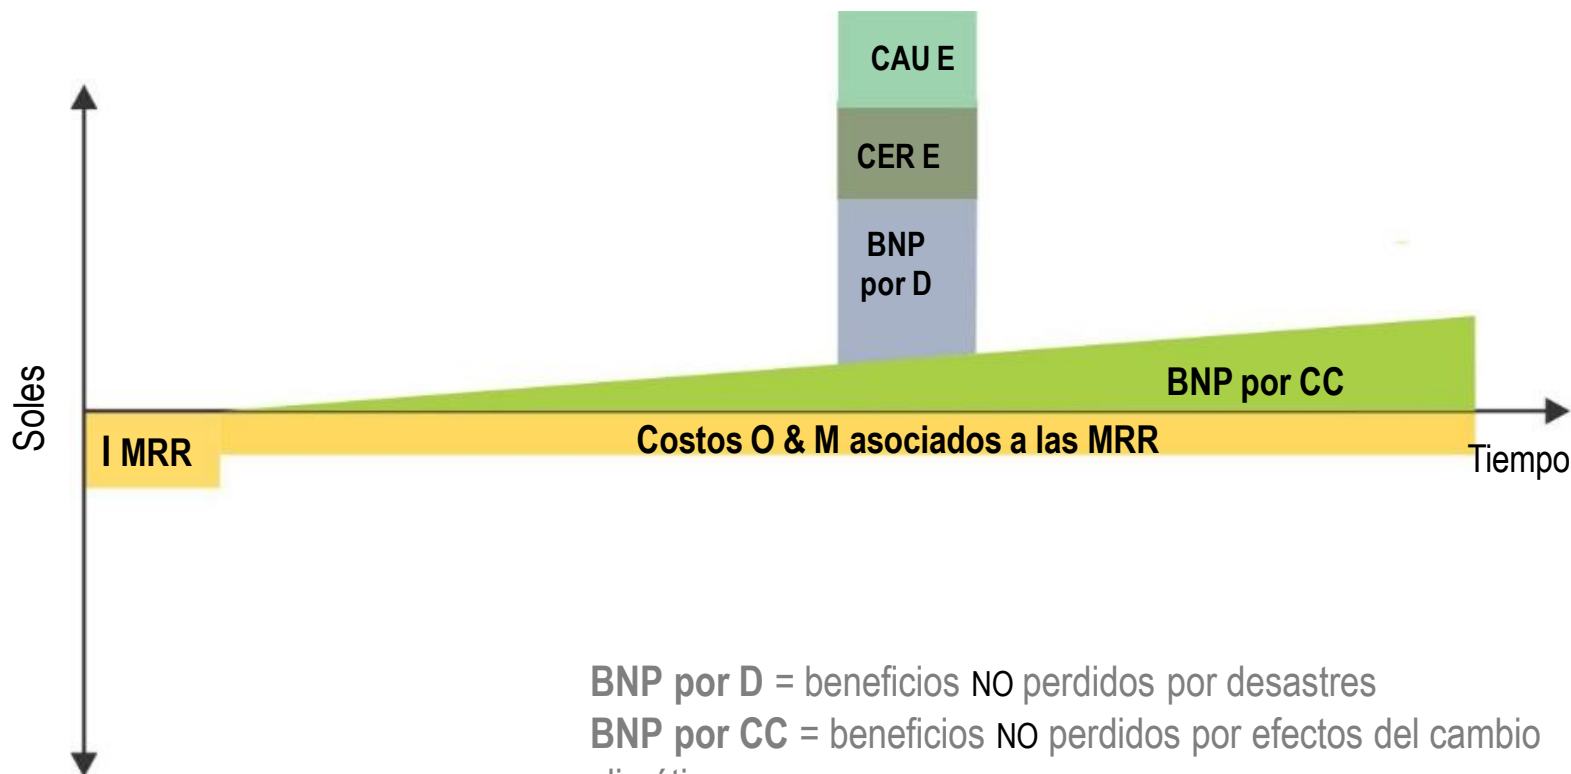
CAU E

CER E

BNP por D

Soles

BNP por CC

I MRR

Costos O & M asociados a las MRR

Tiempo

**BNP por D** = beneficios NO perdidos por desastres
**BNP por CC** = beneficios NO perdidos por efectos del cambio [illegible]